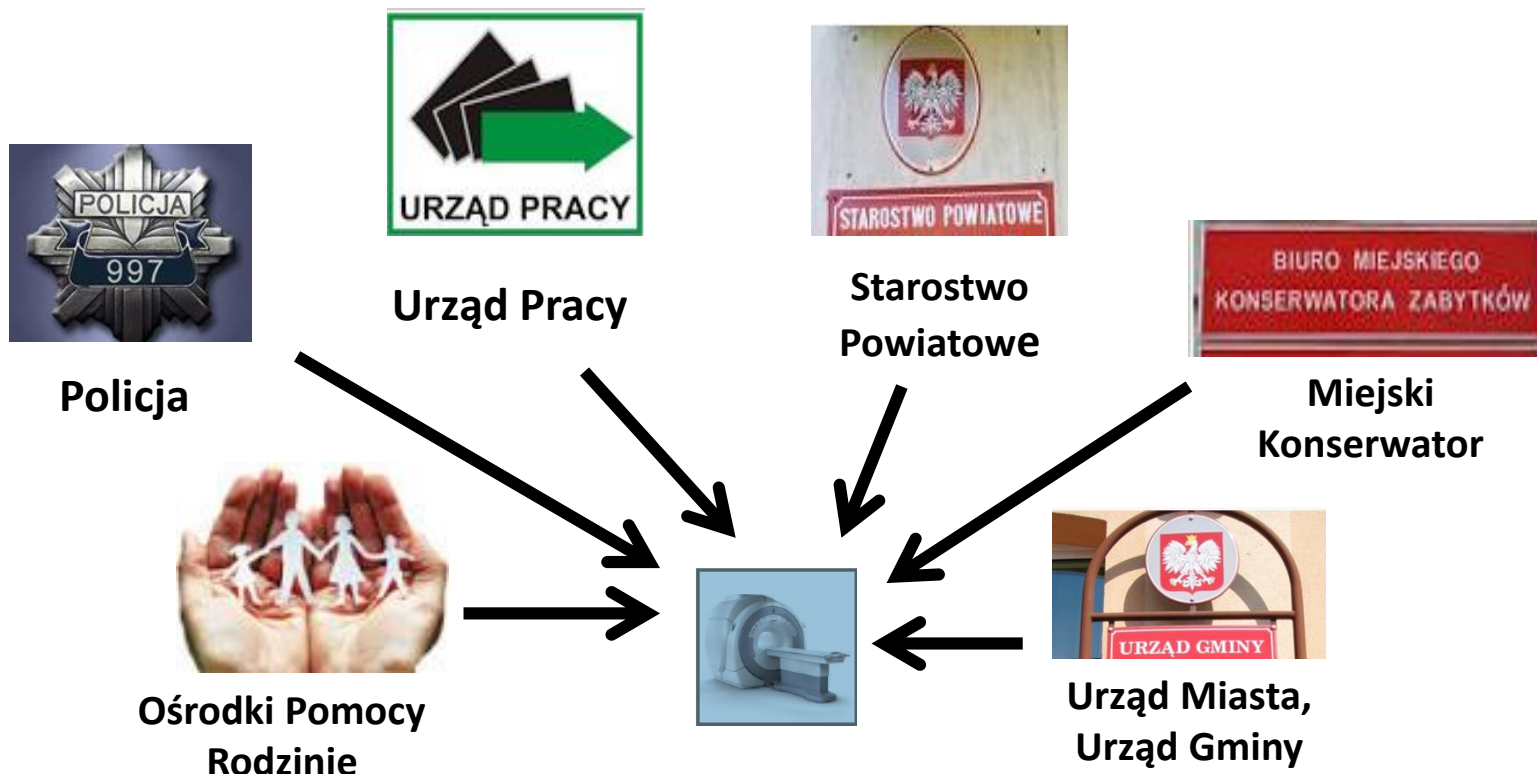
POLICJA
997

Policja

URZĄD PRACY

Urząd Pracy

STAROSTWO POWIATOWE

Starostwo Powiatowe

BIURO MIEJSKIEGO KONSERWATORA ZABYTKÓW

Miejski Konserwator

Ośrodki Pomocy Rodzinie

URZĄD GMINY

Urząd Miasta, Urząd Gminy